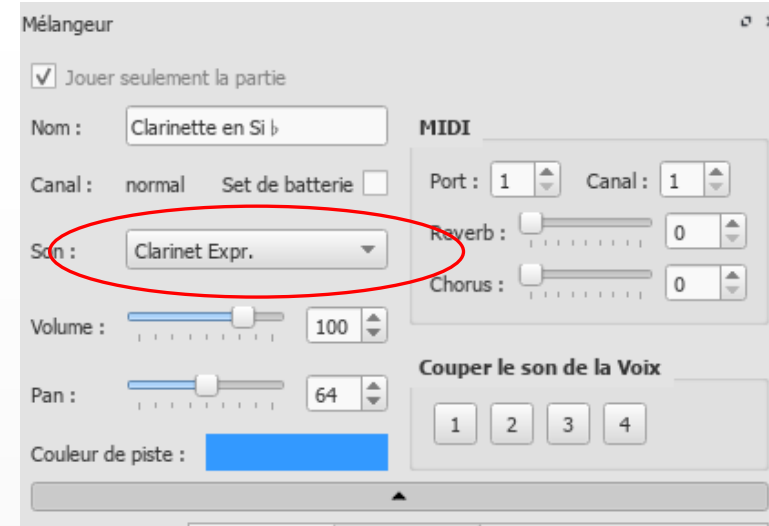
Mélangeur

Jouer seulement la partie

Nom : Clarinette en Si ♭

Canal : normal Set de batterie

Son : Clarinet Expr.

Volume : 100

Pan : 64

Couleur de piste :

MIDI

Port : 1 Canal : 1

Reverb : 0

Chorus : 0

Couper le son de la Voix

1 2 3 4